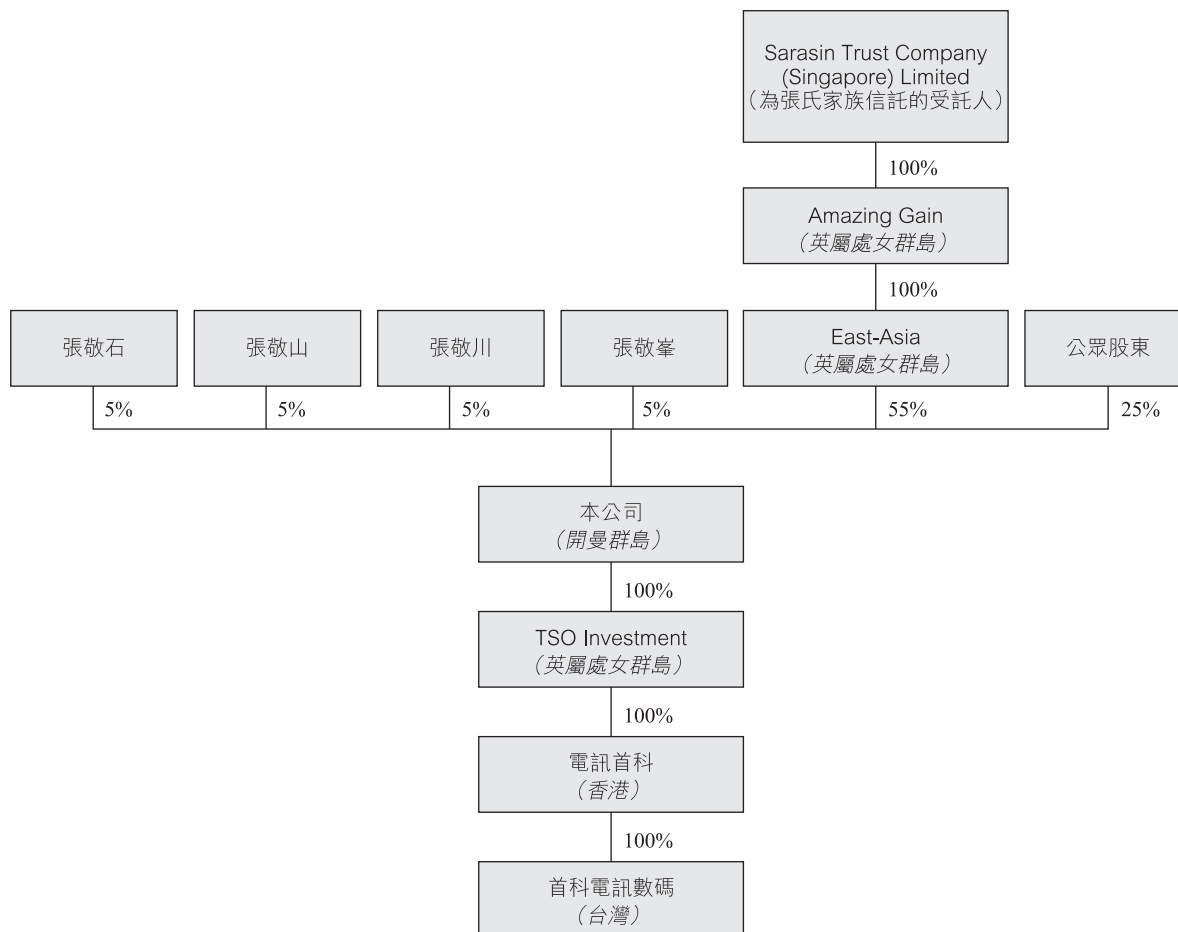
Sarasin Trust Company (Singapore) Limited
(為張氏家族信託的受託人)

100%

Amazing Gain
(英屬處女群島)

100%

張敬石

張敬山

張敬川

張敬峯

East-Asia
(英屬處女群島)

公眾股東

5%

5%

5%

5%

55%

25%

本公司
(開曼群島)

100%

TSO Investment
(英屬處女群島)

100%

電訊首科
(香港)

100%

首科電訊數碼
(台灣)